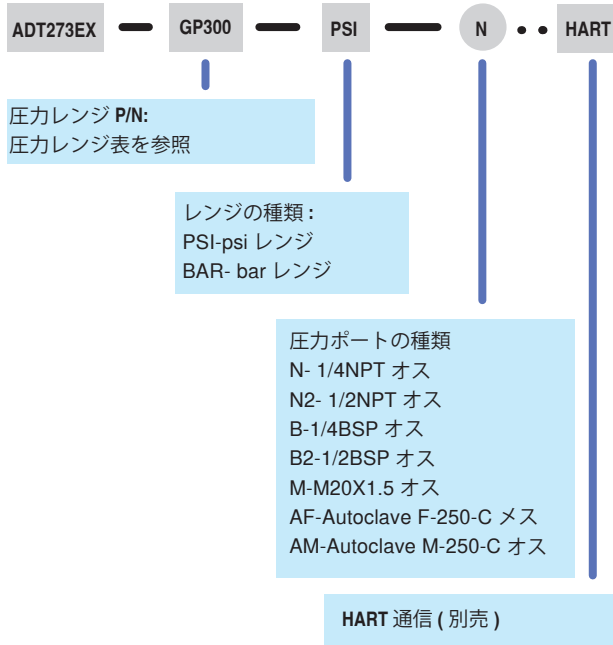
ADT273EX — GP300 — PSI — N • • HART

圧力レンジ P/N:
圧力レンジ表を参照

レンジの種類 :
PSI-psi レンジ
BAR- bar レンジ

圧力ポートの種類
N- 1/4NPT オス
N2- 1/2NPT オス
B-1/4BSP オス
B2-1/2BSP オス
M-M20X1.5 オス
AF-Autoclave F-250-C メス
AM-Autoclave M-250-C オス

HART 通信 ( 別売 )